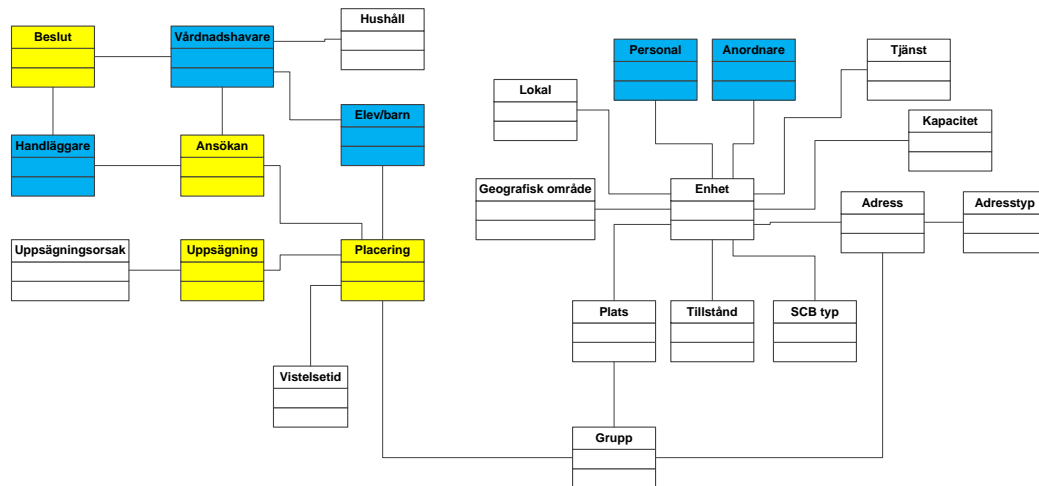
Beslut

Vårdnadshavare

Hushåll

Personal

Anordnare

Tjänst

Lokal

Elev/barn

Kapacitet

Handläggare

Ansökan

Geografisk område

Enhet

Adress

Adresstyp

Uppsägningsorsak

Uppsägning

Placering

Plats

Tillstånd

SCB typ

Vistelsetid

Grupp